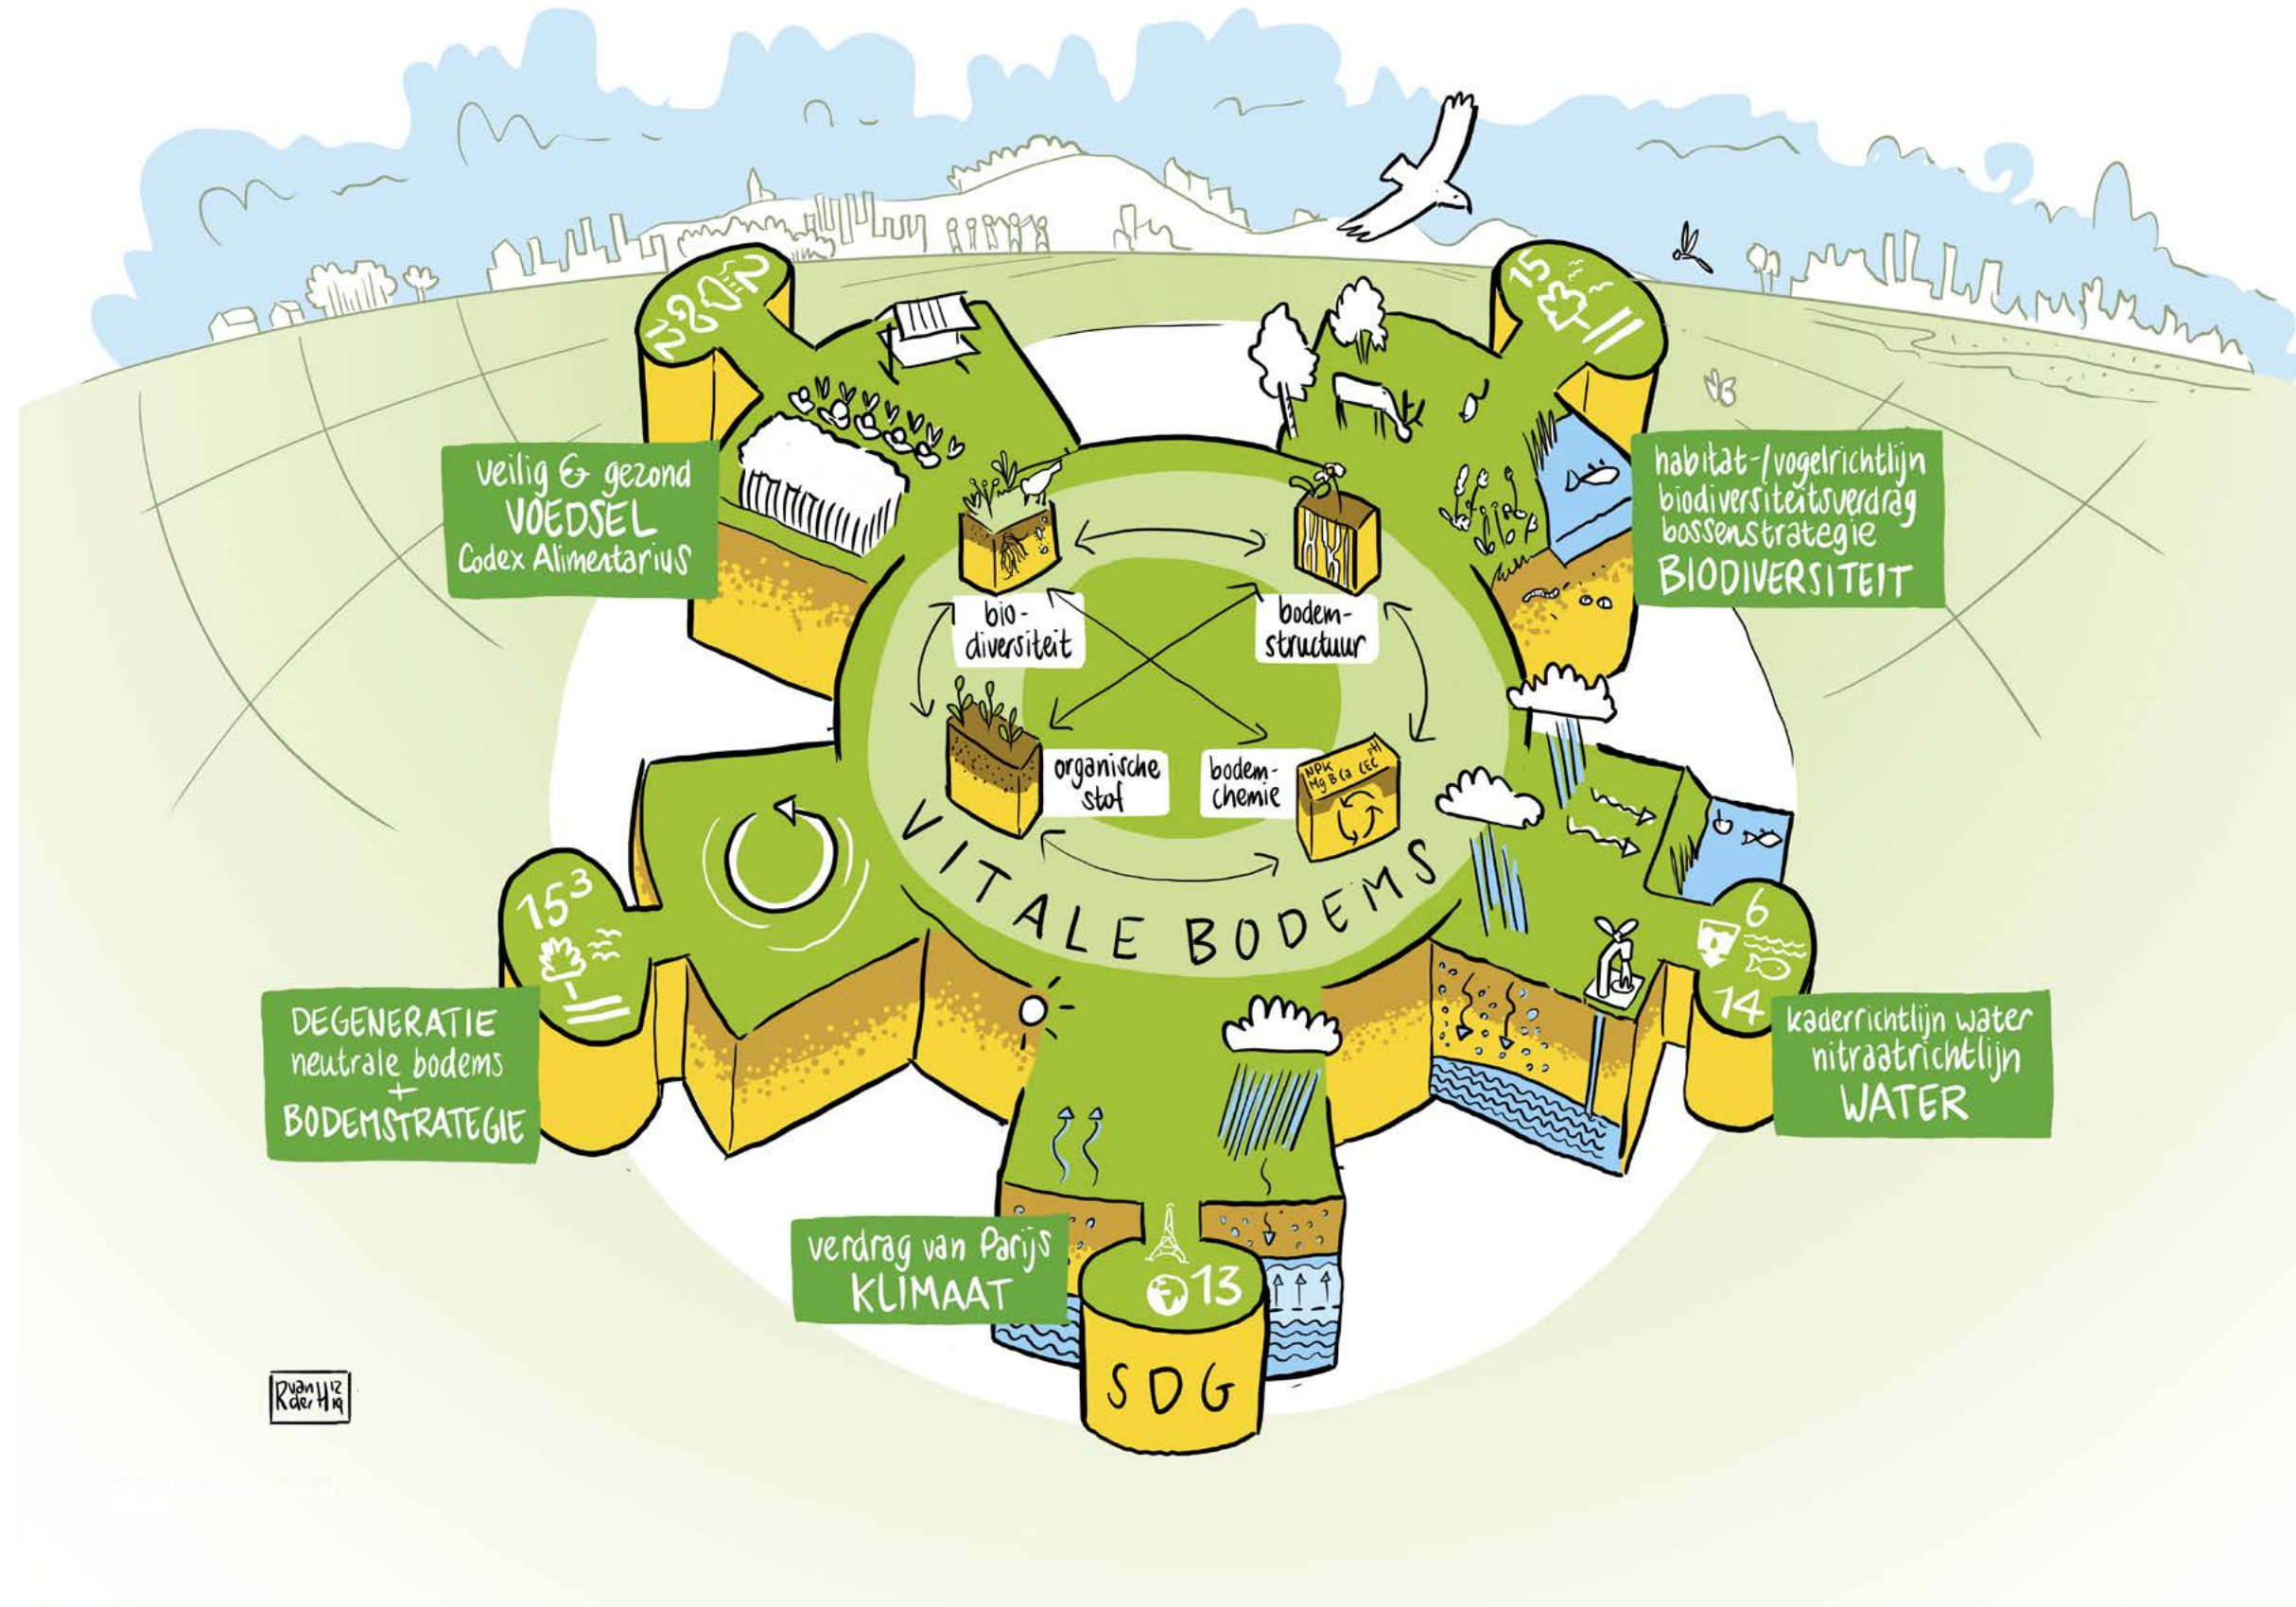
2

15

veilig & gezond
VOEDSEL
Codex Alimentarius

habitat-/vogelrichtlijn
biodiversiteitsverdrag
bossenstrategie
BIODIVERSITEIT

bio-
diversiteit

bodem-
structuur

organische
stof

bodem-
chemie

NPK
Mg B Ca CEC
pH

VITALE BODEMS

15

DEGENERATIE
neutrale bodems
+
BODEMSTRATEGIE

6

14

kaderrichtlijn water
nitraatrichtlijn
WATER

verdrag van Parijs
KLIMAAT

13

SDG

R van der H 12 19